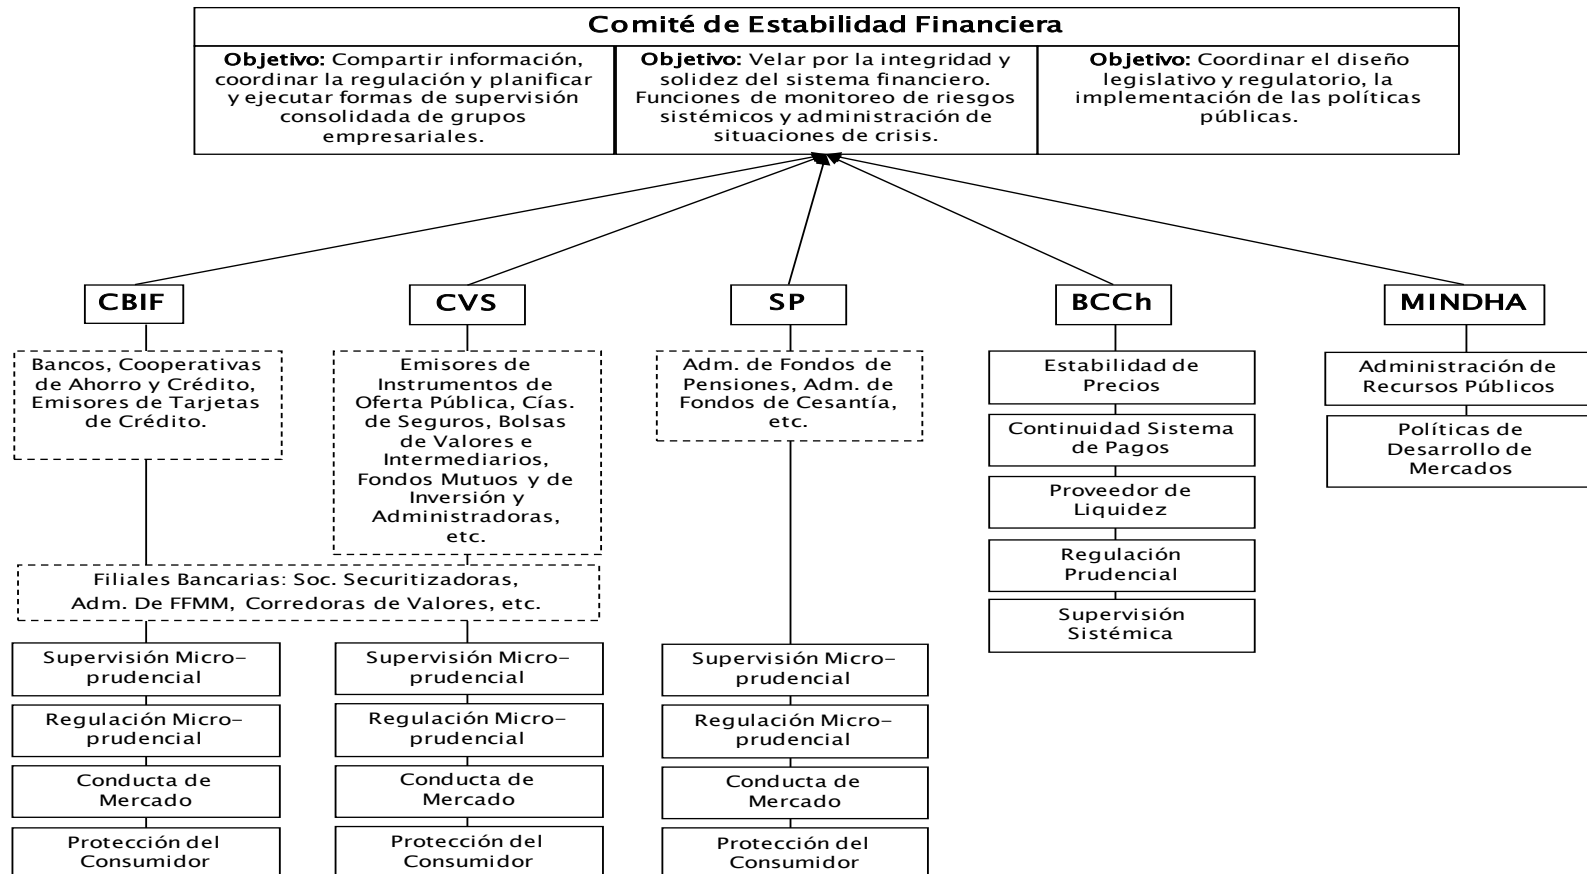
Comité de Estabilidad Financiera

**Objetivo:** Compartir información, coordinar la regulación y planificar y ejecutar formas de supervisión consolidada de grupos empresariales.

**Objetivo:** Velar por la integridad y solidez del sistema financiero. Funciones de monitoreo de riesgos sistémicos y administración de situaciones de crisis.

**Objetivo:** Coordinar el diseño legislativo y regulatorio, la implementación de las políticas públicas.

CBIF

Bancos, Cooperativas de Ahorro y Crédito, Emisores de Tarjetas de Crédito.

CVS

Emisores de Instrumentos de Oferta Pública, Cías. de Seguros, Bolsas de Valores e Intermediarios, Fondos Mutuos y de Inversión y Administradoras, etc.

Filiales Bancarias: Soc. Securitizadoras, Adm. De FFMM, Corredoras de Valores, etc.

Supervisión Micro-prudencial

Regulación Micro-prudencial

Conducta de Mercado

Protección del Consumidor

Supervisión Micro-prudencial

Regulación Micro-prudencial

Conducta de Mercado

Protección del Consumidor

SP

Adm. de Fondos de Pensiones, Adm. de Fondos de Cesantía, etc.

Supervisión Micro-prudencial

Regulación Micro-prudencial

Conducta de Mercado

Protección del Consumidor

BCCh

Estabilidad de Precios

Continuidad Sistema de Pagos

Proveedor de Liquidez

Regulación Prudencial

Supervisión Sistémica

MINDHA

Administración de Recursos Públicos

Políticas de Desarrollo de Mercados